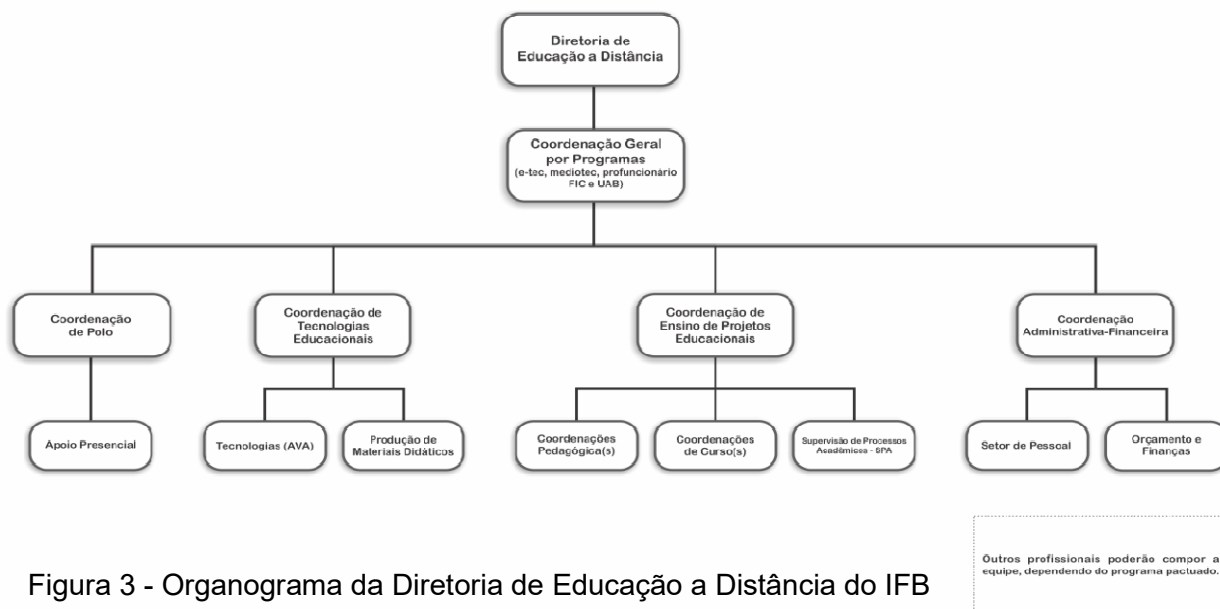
Diretoria de Educação a Distância

Coordenação Geral por Programas (e-tec, mediotec, profuncionario FIC e UAB)

Coordenação de Polo

Coordenação de Tecnologias Educacionais

Coordenação de Ensino de Projetos Educacionais

Coordenação Administrativa-Financeira

Apoio Presencial

Tecnologias (AVA)

Produção de Materiais Didáticos

Coordenações Pedagógica(s)

Coordenações de Curso(s)

Supervisão de Processos Acadêmicos - SPA

Setor de Pessoal

Orçamento e Finanças

Outros profissionais poderão compor a equipe, dependendo do programa pactuado.

Figura 3 - Organograma da Diretoria de Educação a Distância do IFB